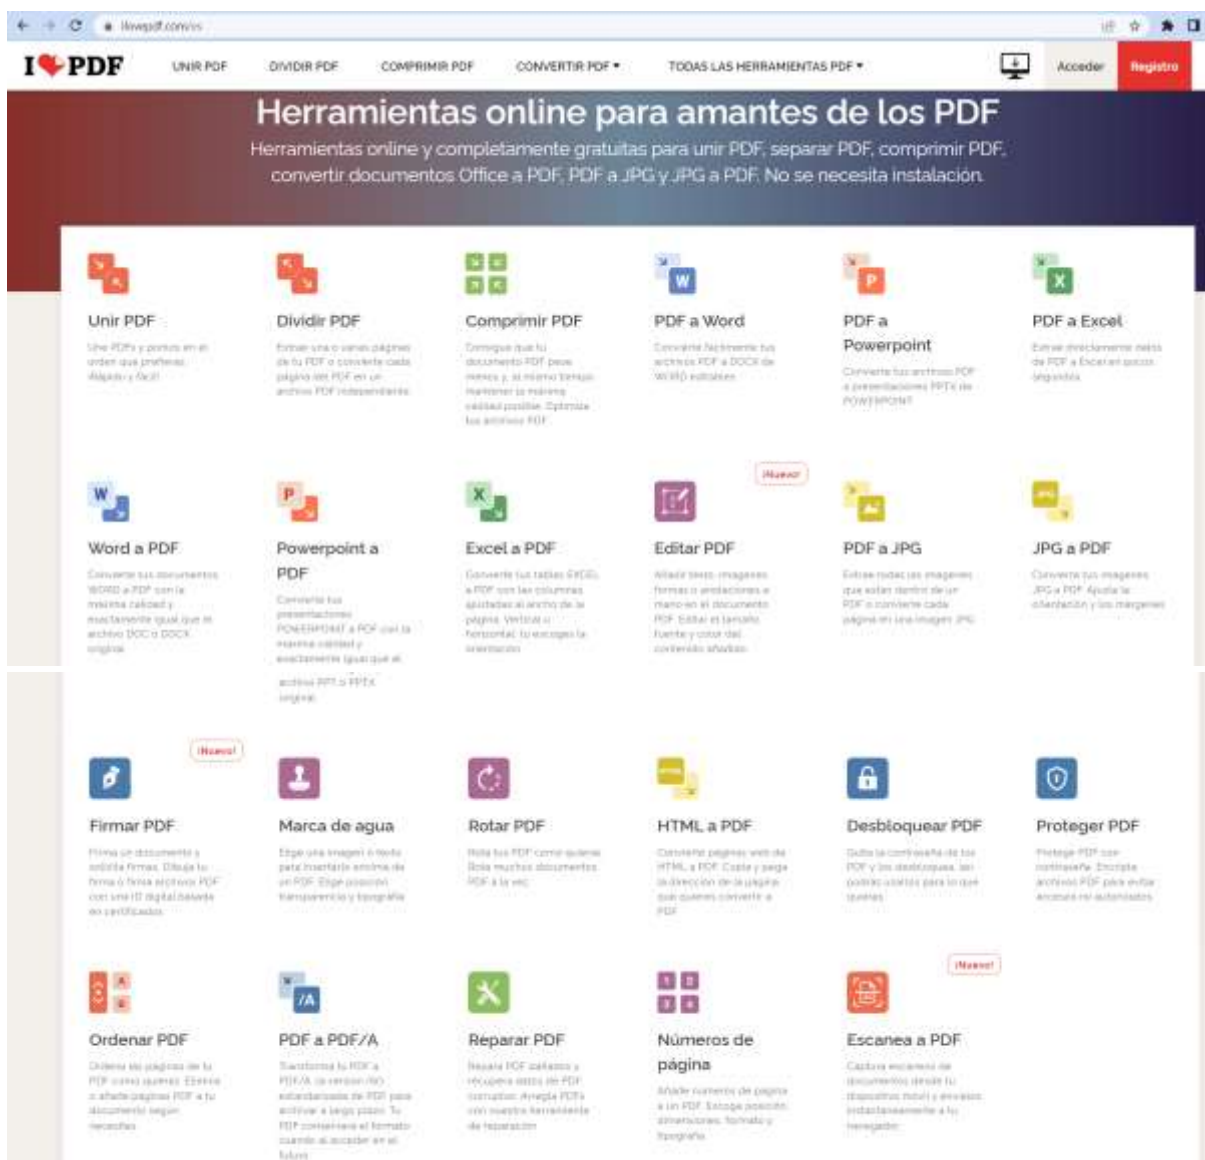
ilovepdf.com/es

I❤PDF UNIR PDF DIVIDIR PDF COMPRIMIR PDF CONVERTIR PDF ▾ TODAS LAS HERRAMIENTAS PDF ▾ Acceder Registro

Herramientas online para amantes de los PDF

Herramientas online y completamente gratuitas para unir PDF, separar PDF, comprimir PDF, convertir documentos Office a PDF, PDF a JPG y JPG a PDF. No se necesita instalación.

Unir PDF
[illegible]

Dividir PDF
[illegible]

Comprimir PDF
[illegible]

PDF a Word
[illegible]

PDF a Powerpoint
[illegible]

PDF a Excel
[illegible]

Word a PDF
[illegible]

Powerpoint a PDF
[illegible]

Excel a PDF
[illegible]

¡Nuevo!
Editar PDF
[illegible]

PDF a JPG
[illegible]

JPG a PDF
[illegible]

¡Nuevo!
Firmar PDF
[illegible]

Marca de agua
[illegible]

Rotar PDF
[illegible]

HTML a PDF
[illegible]

Desbloquear PDF
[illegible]

Proteger PDF
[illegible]

Ordenar PDF
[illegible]

PDF a PDF/A
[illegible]

Reparar PDF
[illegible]

Números de página
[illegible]

¡Nuevo!
Escanea a PDF
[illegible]